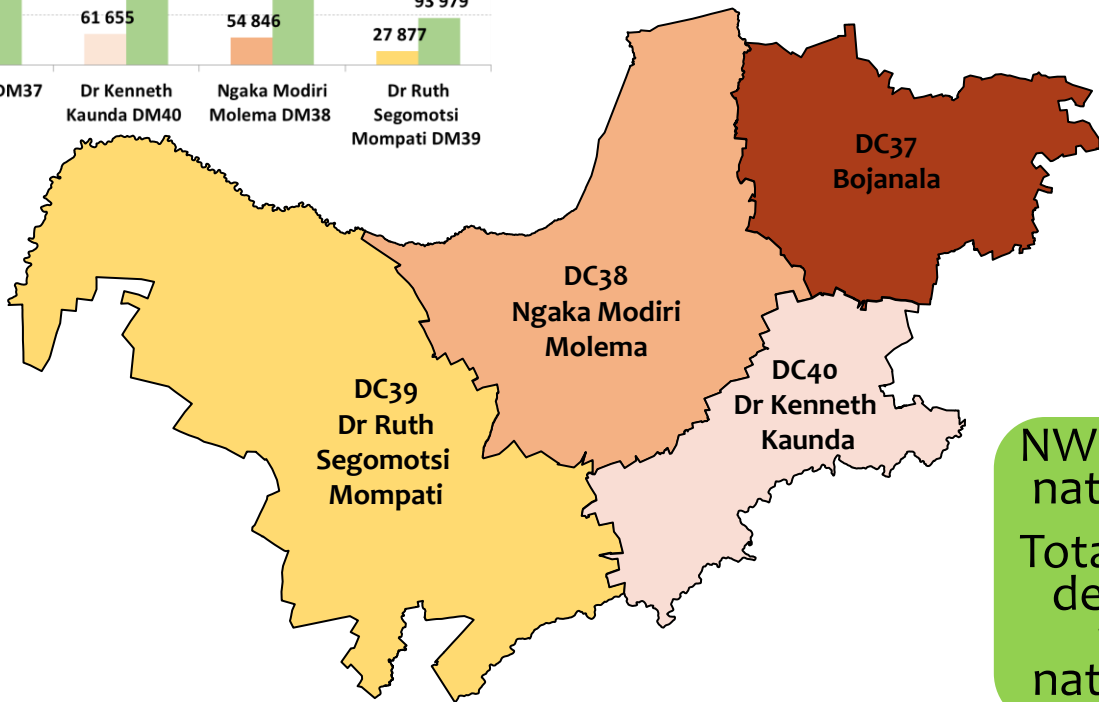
61 655

54 846

93 979

27 877

DM37

Dr Kenneth Kaunda DM40

Ngaka Modiri Molema DM38

Dr Ruth Segomotsi Mompati DM39

DC37 Bojanala

DC38 Ngaka Modiri Molema

DC39 Dr Ruth Segomotsi Mompati

DC40 Dr Kenneth Kaunda

NW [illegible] nat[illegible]

Tota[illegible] de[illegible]

nat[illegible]